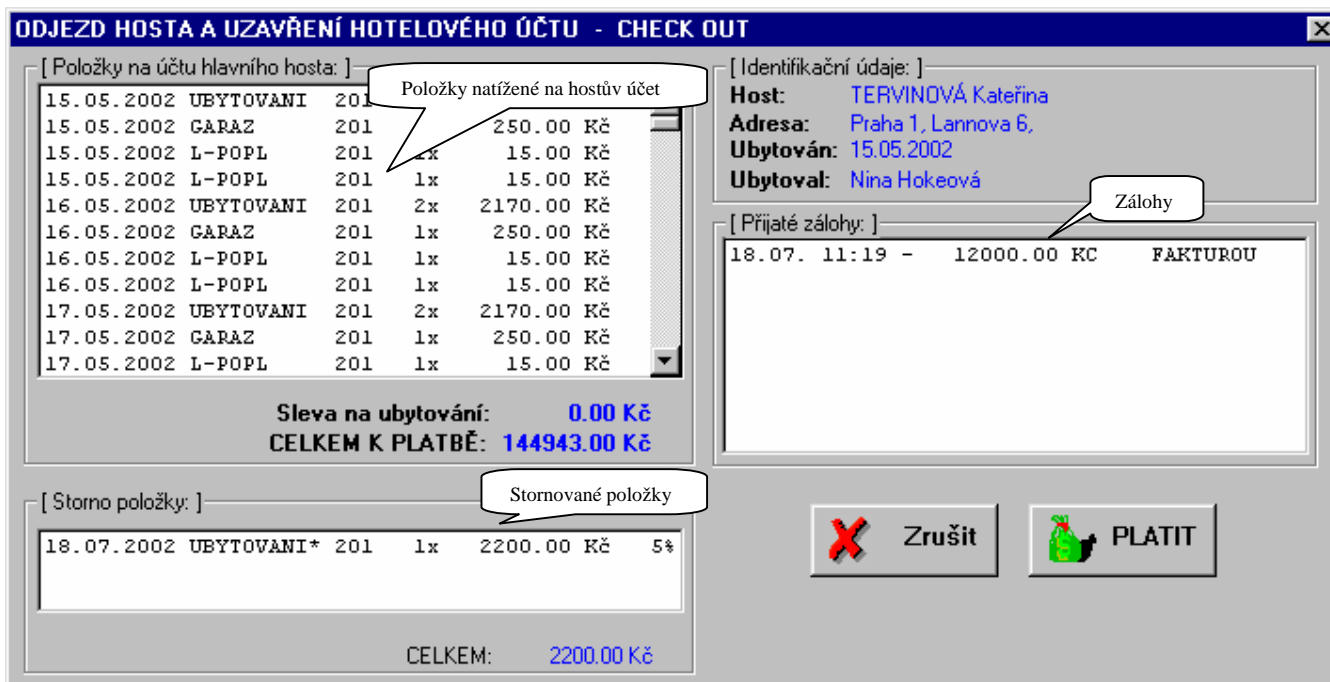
ODJEZD HOSTA A UZAVŘENÍ HOTELOVÉHO ÚČTU - CHECK OUT

[ Položky na účtu hlavního hosta: ]

Položky natížené na hostův účet

| | | | | |
|---|---|---|---|---|
| 15.05.2002 | UBYTOVANI | 201 | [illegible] | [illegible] |
| 15.05.2002 | GARAZ | 201 | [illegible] | 250.00 Kč |
| 15.05.2002 | L-POPL | 201 | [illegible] | 15.00 Kč |
| 15.05.2002 | L-POPL | 201 | 1x | 15.00 Kč |
| 16.05.2002 | UBYTOVANI | 201 | 2x | 2170.00 Kč |
| 16.05.2002 | GARAZ | 201 | 1x | 250.00 Kč |
| 16.05.2002 | L-POPL | 201 | 1x | 15.00 Kč |
| 16.05.2002 | L-POPL | 201 | 1x | 15.00 Kč |
| 17.05.2002 | UBYTOVANI | 201 | 2x | 2170.00 Kč |
| 17.05.2002 | GARAZ | 201 | 1x | 250.00 Kč |
| 17.05.2002 | L-POPL | 201 | 1x | 15.00 Kč |

Sleva na ubytování: 0.00 Kč
CELKEM K PLATBĚ: 144943.00 Kč

[ Identifikační údaje: ]
Host: TERVINOVÁ Kateřina
Adresa: Praha 1, Lannova 6,
Ubytován: 15.05.2002
Ubytoval: Nina Hokeová

[ Přijaté zálohy: ]

Zálohy

18.07. 11:19 - 12000.00 KC FAKTUROU

[ Storno položky: ]

Stornované položky

18.07.2002 UBYTOVANI* 201 1x 2200.00 Kč 5%

CELKEM: 2200.00 Kč

Zrušit

PLATIT